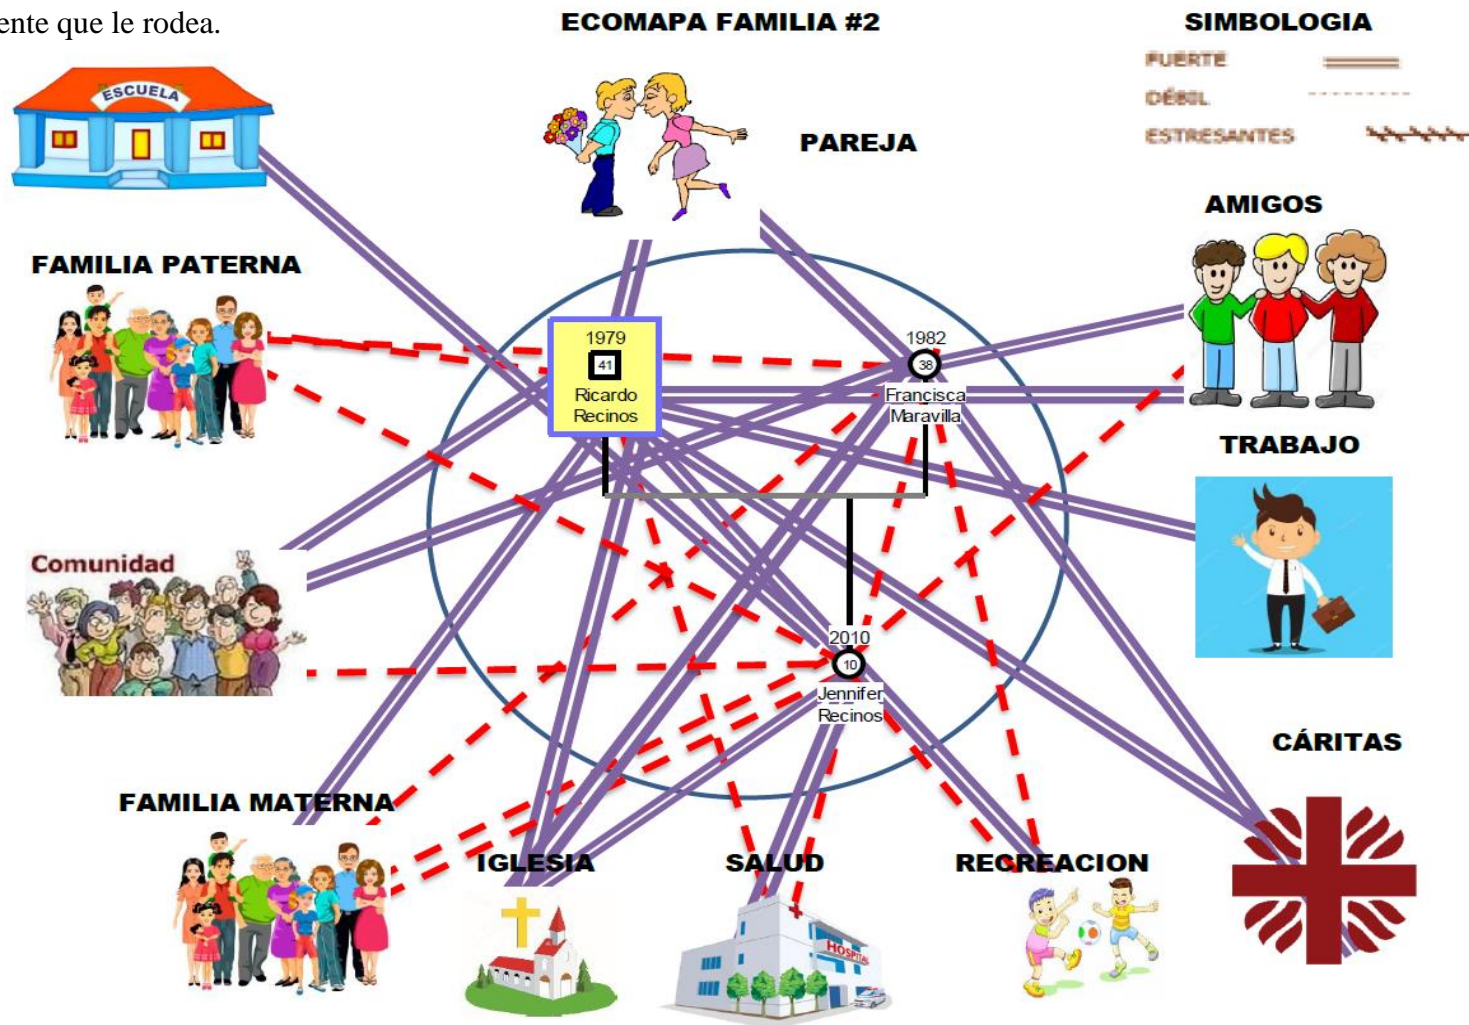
ente que le rodea.

ECOMAPA FAMILIA #2

SIMBOLOGIA
FUERTE
DÉBIL
ESTRESANTES

ESCUELA

PAREJA

AMIGOS

FAMILIA PATERNA

1979
41
Ricardo Recinos

1982
38
Francisca Maravilla

TRABAJO

Comunidad

2010
10
Jennifer Recinos

CÁRITAS

FAMILIA MATERNA

IGLESIA

SALUD

RECREACION

HOSPITAL